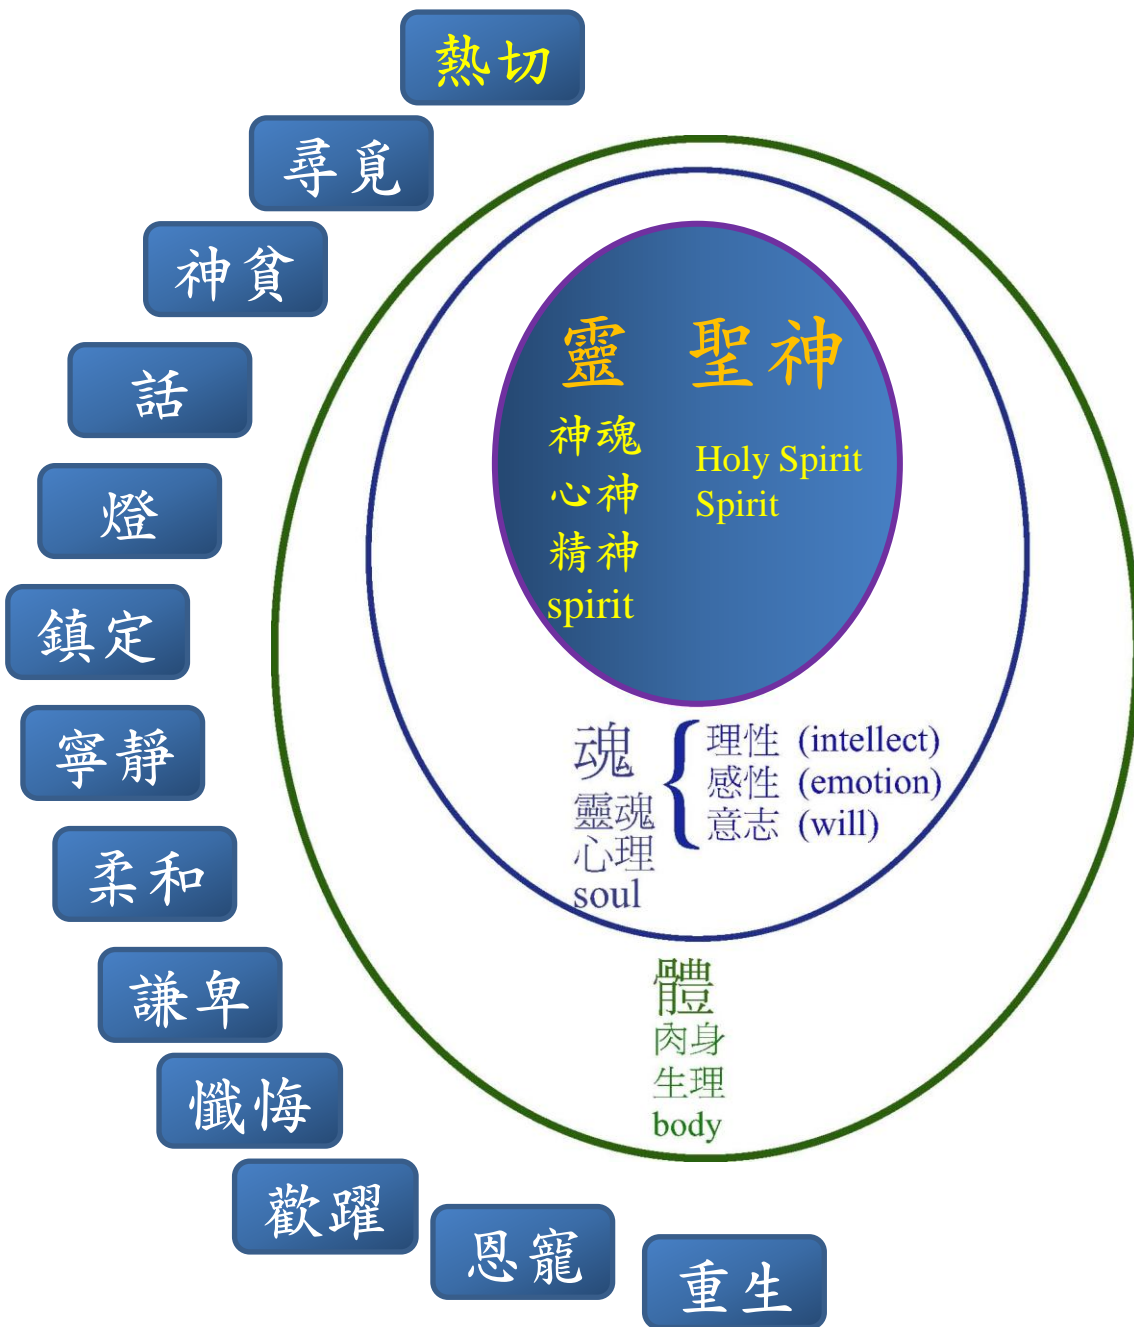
熱切

尋覓

神貧

話

燈

鎮定

寧靜

柔和

謙卑

懺悔

歡躍

恩寵

重生

靈 聖神

神魂
心神
精神
spirit

Holy Spirit
Spirit

魂
靈魂
心理
soul

理性 (intellect)
感性 (emotion)
意志 (will)

體
肉身
生理
body